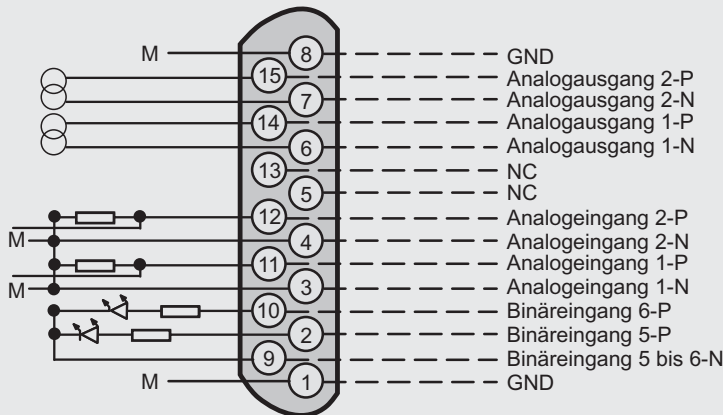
M
8
GND
15
Analogausgang 2-P
7
Analogausgang 2-N
14
Analogausgang 1-P
6
Analogausgang 1-N
13
NC
5
NC
12
Analogeingang 2-P
M
4
Analogeingang 2-N
11
Analogeingang 1-P
M
3
Analogeingang 1-N
10
Binäreingang 6-P
2
Binäreingang 5-P
9
Binäreingang 5 bis 6-N
M
1
GND